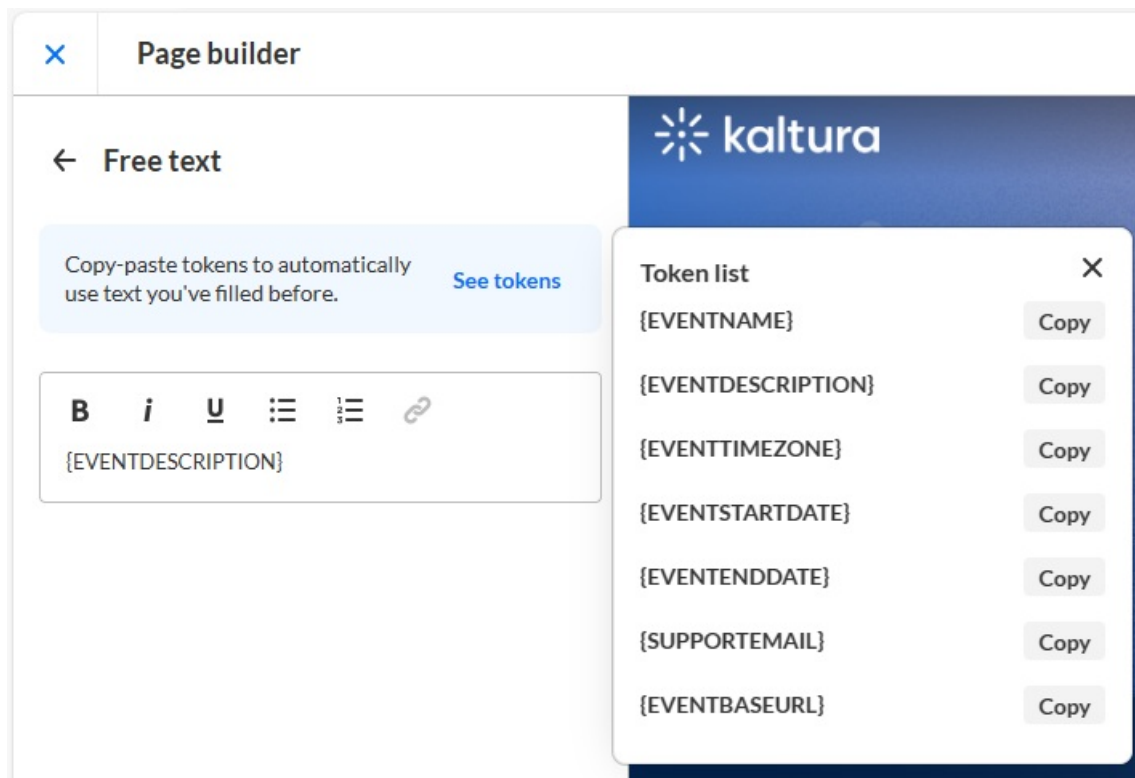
×
Page builder

← Free text

Copy-paste tokens to automatically use text you've filled before.
See tokens

B i U

{EVENTDESCRIPTION}

kaltura

Token list ×

{EVENTNAME} Copy

{EVENTDESCRIPTION} Copy

{EVENTTIMEZONE} Copy

{EVENTSTARTDATE} Copy

{EVENTENDDATE} Copy

{SUPPORTEMAIL} Copy

{EVENTBASEURL} Copy